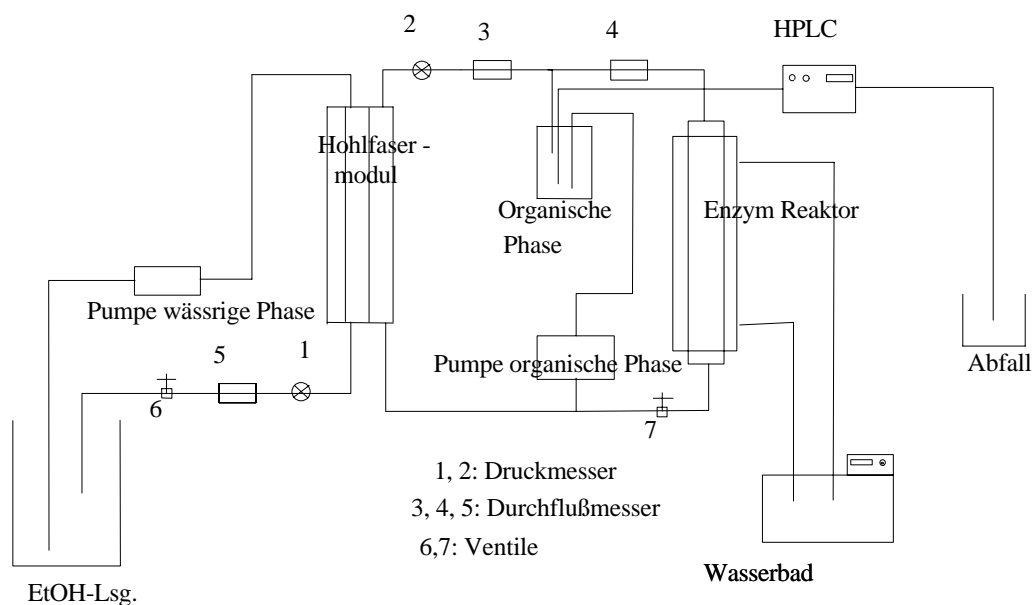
2

3

4

HPLC

Hohlfaser - modul

Organische Phase

Enzym Reaktor

Pumpe wässrige Phase

5

1

6

Pumpe organische Phase

7

Abfall

1, 2: Druckmesser

3, 4, 5: Durchflußmesser

6,7: Ventile

Wasserbad

EtOH-Lsg.